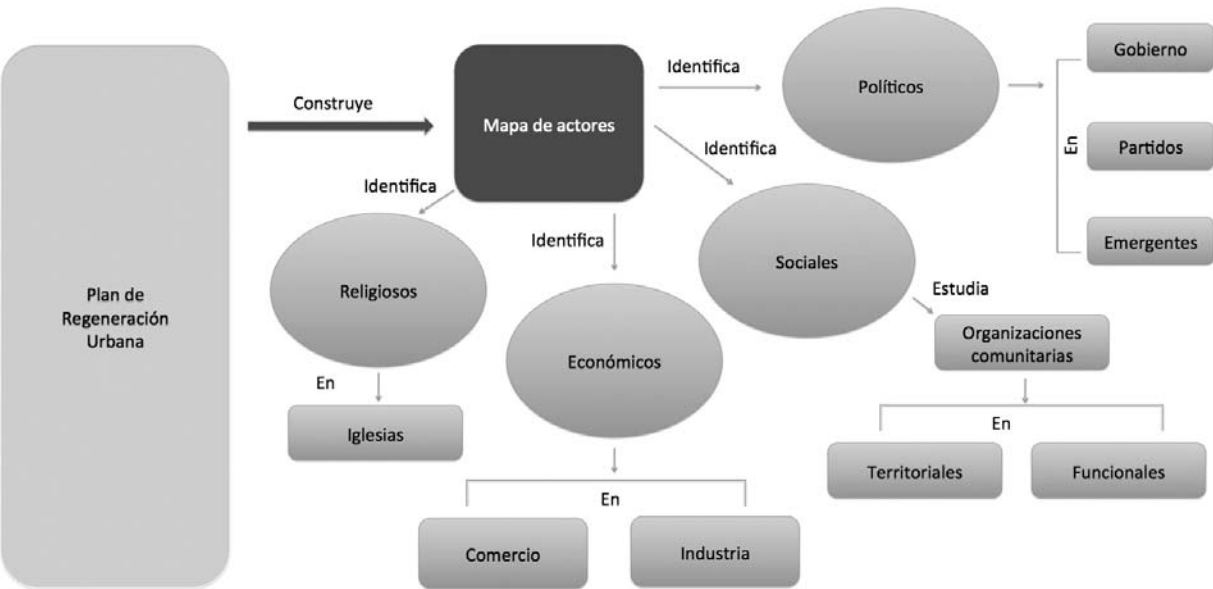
Plan de Regeneración Urbana

Construye

Mapa de actores

Identifica

Políticos

Gobierno

En

Partidos

Emergentes

Identifica

Sociales

Estudia

Organizaciones comunitarias

En

Territoriales

Funcionales

Identifica

Religiosos

En

Iglesias

Identifica

Económicos

En

Comercio

Industria